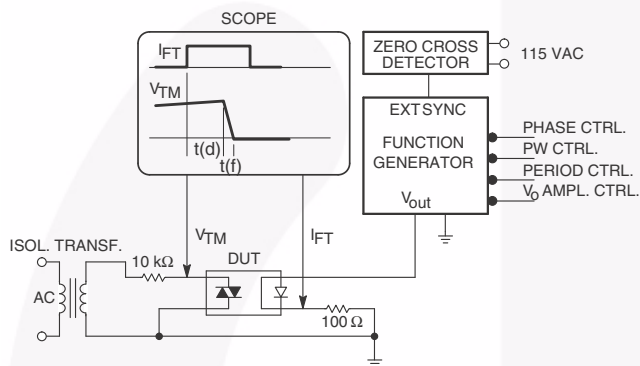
SCOPE

$I_{FT}$

$V_{TM}$

t(d)

t(f)

ZERO CROSS DETECTOR

115 VAC

EXT SYNC

FUNCTION GENERATOR

$V_{out}$

PHASE CTRL.

PW CTRL.

PERIOD CTRL.

$V_0$ AMPL. CTRL.

$V_{TM}$

$I_{FT}$

ISOL. TRANSF.

AC

10 kΩ

DUT

100 Ω